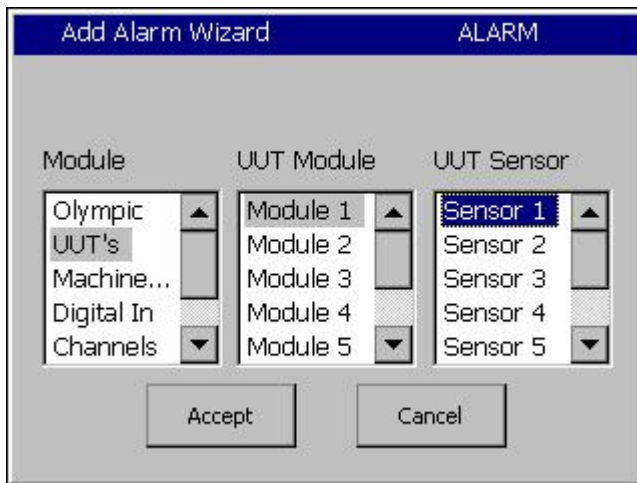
Add Alarm Wizard ALARM

Module
Olympic
UUT's
Machine...
Digital In
Channels

UUT Module
Module 1
Module 2
Module 3
Module 4
Module 5

UUT Sensor
Sensor 1
Sensor 2
Sensor 3
Sensor 4
Sensor 5

Accept
Cancel